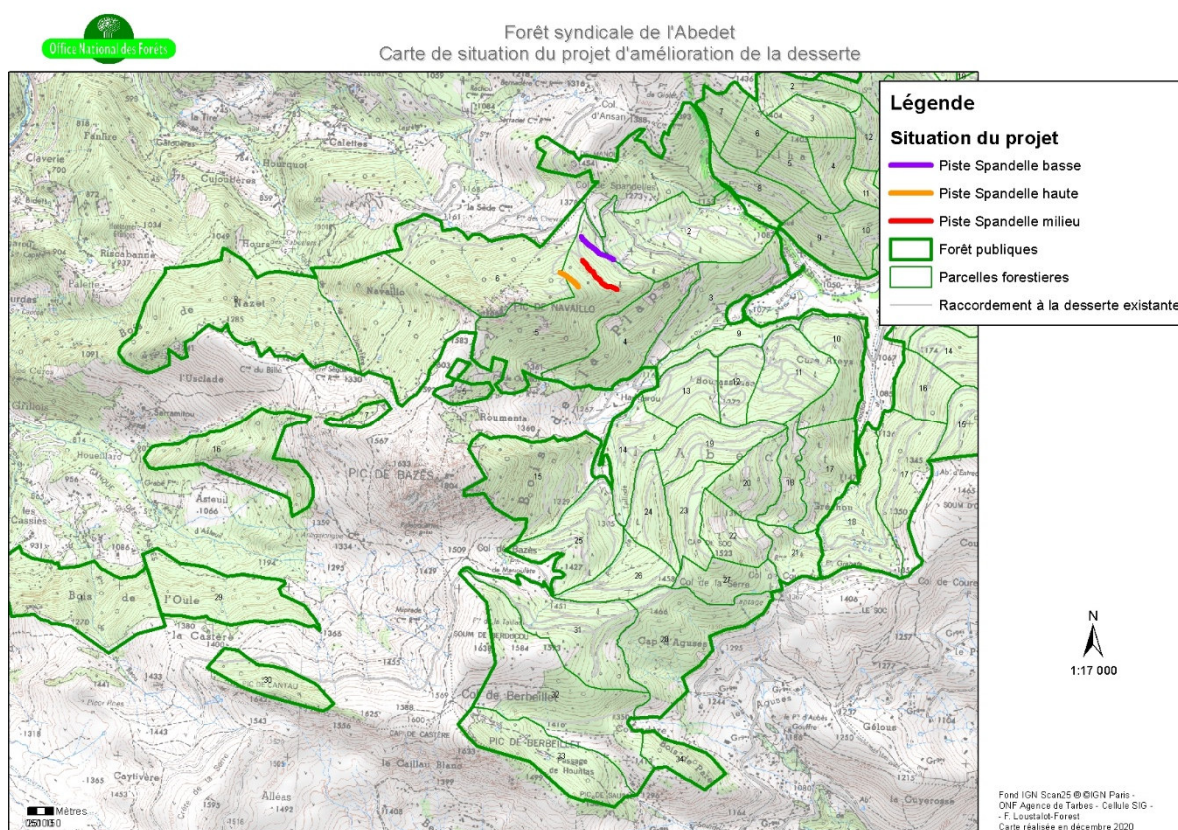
Office National des Forets

Forêt syndicale de l'Abedet
Carte de situation du projet d'amélioration de la desserte

Légende

Situation du projet

Piste Spandelle basse

Piste Spandelle haute

Piste Spandelle milieu

Forêt publiques

Parcelles forestieres

Raccordement à la desserte existante

N

1:17 000

Fond IGN Scan25 ®©IGN Paris -
ONF Agence de Tarbes - Cellule SIG -
- F. Loustalot-Forest
Carte réalisée en décembre 2020

Mètres
250 0 250

Col d'Aspin
Claverie
Fanlire
Culoulères
Calettes
Hourquet
Navaillo
Nazet
PIC DE NAVAILLO
l'Usclade
Roumenta
PIC DE BAZES
Houeillaro
Asteuil
Cassies
Col de Bazes
Bois de l'Oule
la Castère
Col de Berbeillet
PIC DE BERBEILLET
le Caillau Blanc
Cayliveire
Alléas
Cap d'Aguse
Col de la Serre
Cuze Aveya
Gélous
le Cuyeroge
Col de Courre
LE SOC
la Sède
Passage de Houlitas
SOUM DE BERBEILLET
1
2
3
4
5
6
7
8
9
10
11
12
13
14
15
16
17
18
19
20
21
22
23
24
25
26
27
28
29
30
31
32
33
34